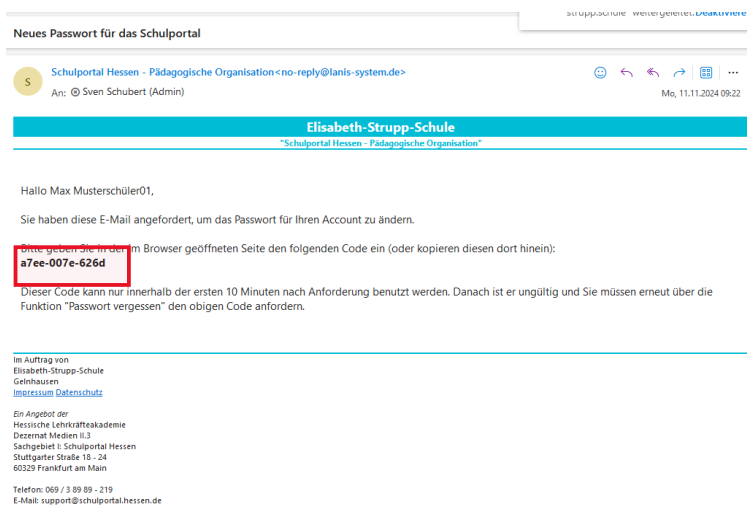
strupp.schule" weitergeleitet. Deaktiviere

Neues Passwort für das Schulportal

S

Schulportal Hessen - Pädagogische Organisation<no-reply@lanis-system.de>

An: Sven Schubert (Admin)

Mo, 11.11.2024 09:22

Elisabeth-Strupp-Schule

"Schulportal Hessen - Pädagogische Organisation"

Hallo Max Musterschüler01,

Sie haben diese E-Mail angefordert, um das Passwort für Ihren Account zu ändern.

Bitte geben Sie in der im Browser geöffneten Seite den folgenden Code ein (oder kopieren diesen dort hinein):

**a7ee-007e-626d**

Dieser Code kann nur innerhalb der ersten 10 Minuten nach Anforderung benutzt werden. Danach ist er ungültig und Sie müssen erneut über die Funktion "Passwort vergessen" den obigen Code anfordern.

Im Auftrag von
Elisabeth-Strupp-Schule
Gelnhausen
Impressum Datenschutz

Ein Angebot der
Hessische Lehrkräfteakademie
Dezernat Medien II.3
Sachgebiet I: Schulportal Hessen
Stuttgarter Straße 18 - 24
60329 Frankfurt am Main

Telefon: 069 / 3 89 89 - 219
E-Mail: support@schulportal.hessen.de